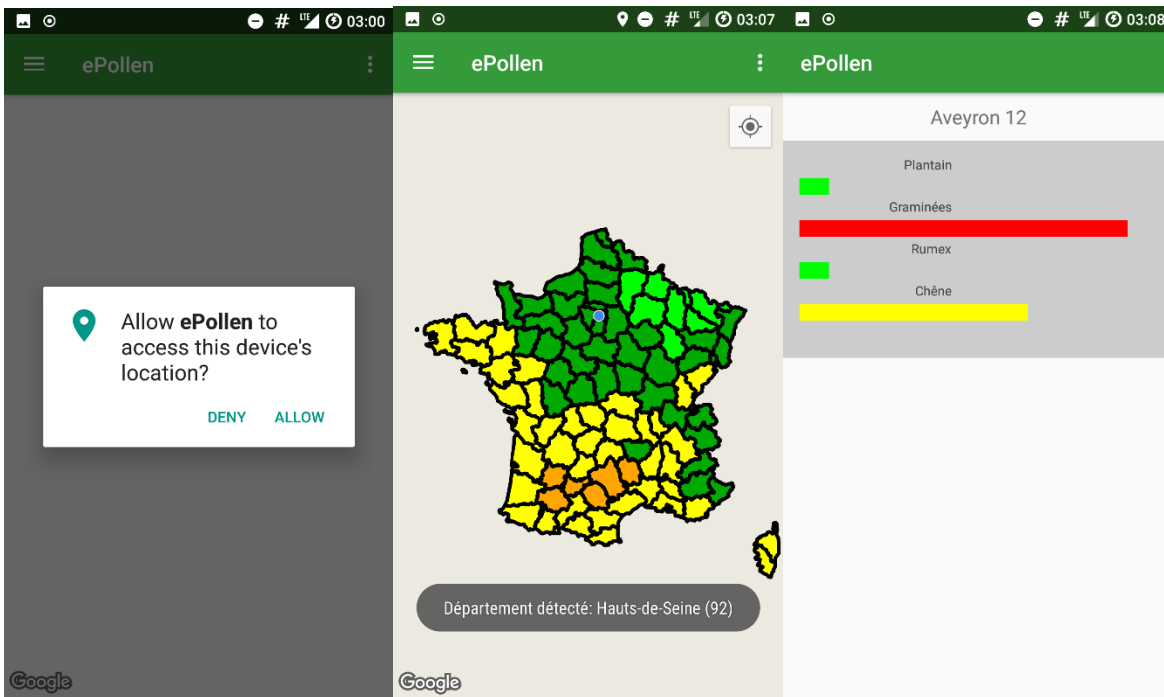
# LTE 03:00

ePollen

Allow **ePollen** to access this device's location?

DENY ALLOW

Google

# LTE 03:07

ePollen

Département détecté: Hauts-de-Seine (92)

Google

# LTE 03:08

ePollen

Aveyron 12

Plantain

Graminées

Rumex

Chêne